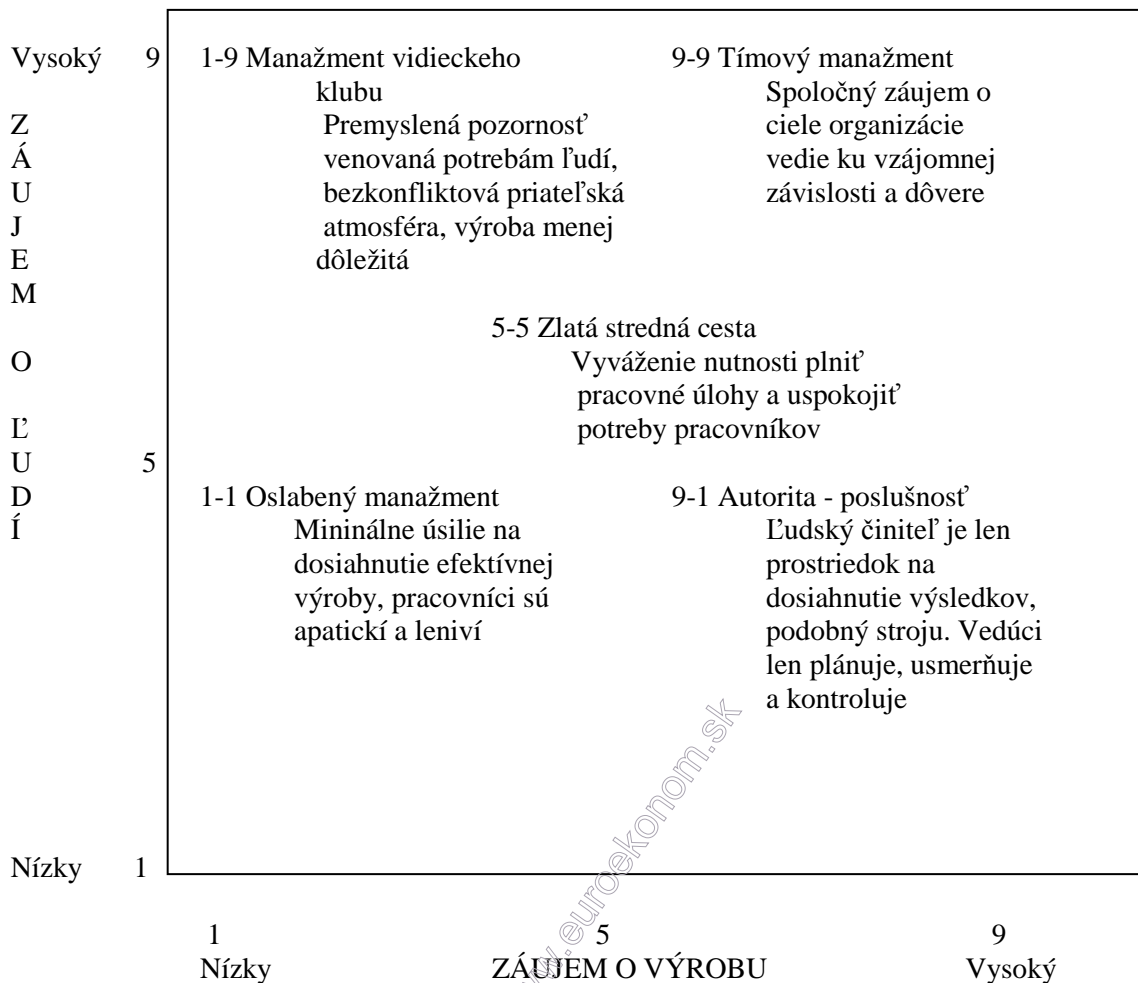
Vysoký 9

ZÁUJEM O ĽUDÍ

5

Nízky 1

1-9 Manažment vidieckeho klubu
Premyslená pozornosť venovaná potrebám ľudí, bezkonfliktová priateľská atmosféra, výroba menej dôležitá

9-9 Tímový manažment
Spoločný záujem o ciele organizácie vedie ku vzájomnej závislosti a dôvere

5-5 Zlatá stredná cesta
Vyváženie nutnosti plniť pracovné úlohy a uspokojiť potreby pracovníkov

1-1 Oslabený manažment
Mininálne úsilie na dosiahnutie efektívnej výroby, pracovníci sú apatickí a leniví

9-1 Autorita - poslušnosť
Ľudský činiteľ je len prostriedok na dosiahnutie výsledkov, podobný stroju. Vedúci len plánuje, usmerňuje a kontroluje

www.euroekonom.sk

1
Nízky

5
ZÁUJEM O VÝROBU

9
Vysoký